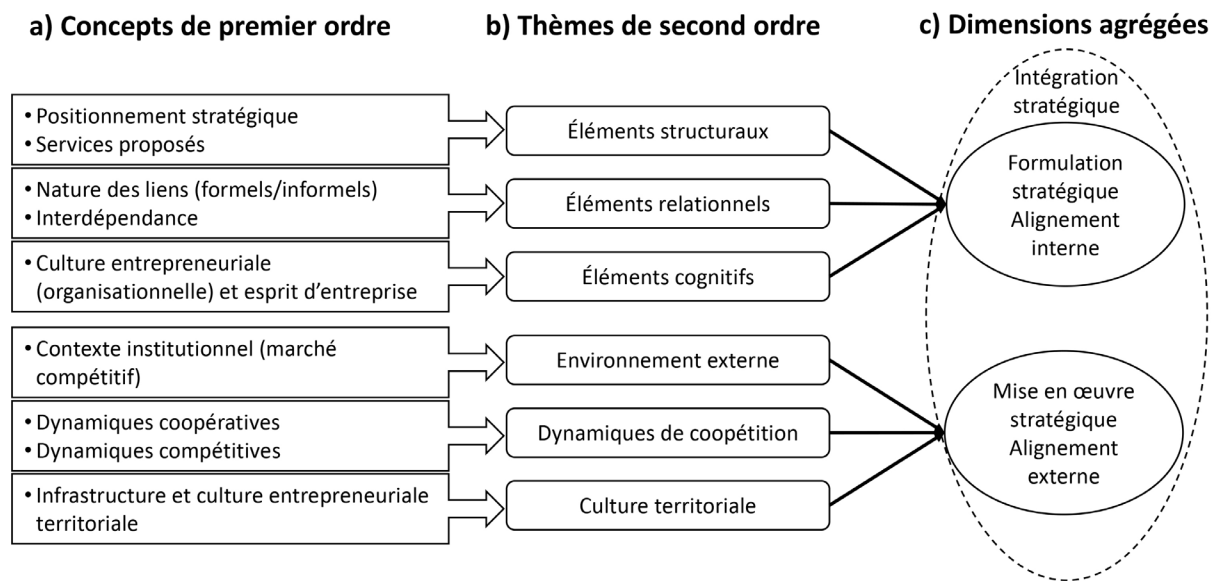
a) Concepts de premier ordre

b) Thèmes de second ordre

c) Dimensions agrégées

• Positionnement stratégique
• Services proposés

• Nature des liens (formels/informels)
• Interdépendance

• Culture entrepreneuriale (organisationnelle) et esprit d'entreprise

• Contexte institutionnel (marché compétitif)

• Dynamiques coopératives
• Dynamiques compétitives

• Infrastructure et culture entrepreneuriale territoriale

Éléments structuraux

Éléments relationnels

Éléments cognitifs

Environnement externe

Dynamiques de coopétition

Culture territoriale

Intégration stratégique

Formulation stratégique Alignement interne

Mise en œuvre stratégique Alignement externe